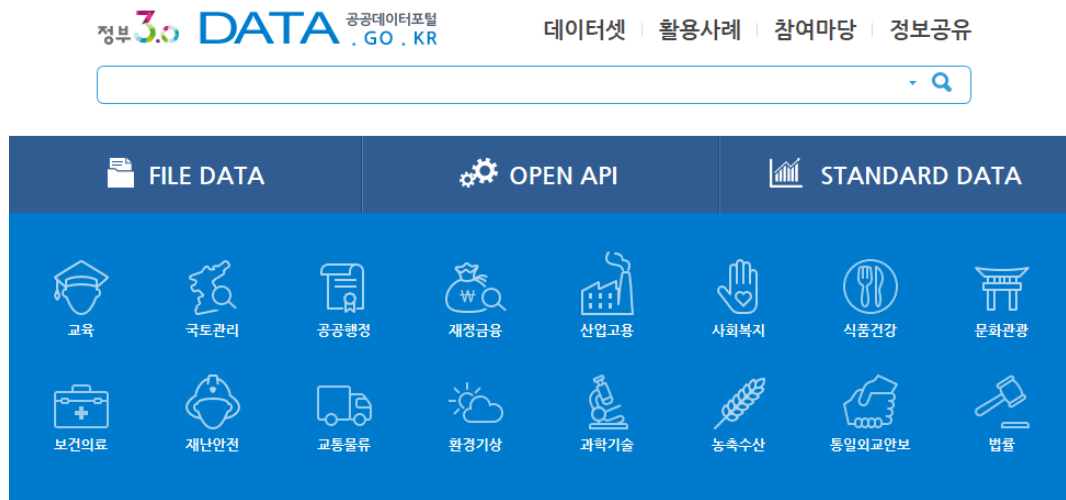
정부3.0 DATA 공공데이터포털 .GO.KR

데이터셋 | 활용사례 | 참여마당 | 정보공유

FILE DATA

OPEN API

STANDARD DATA

교육

국토관리

공공행정

재정금융

산업고용

사회복지

식품건강

문화관광

보건의료

재난안전

교통물류

환경기상

과학기술

농축수산

통일외교안보

법률